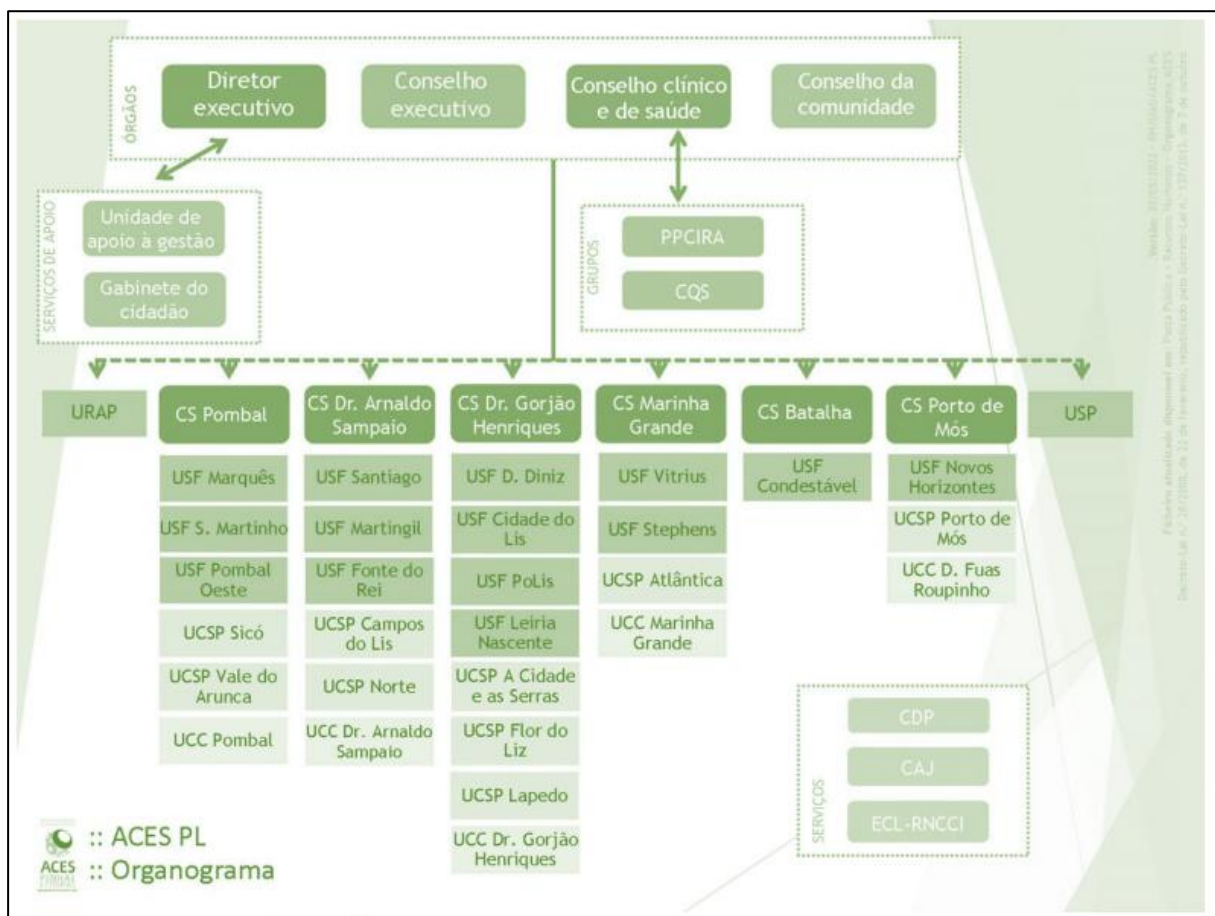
ÓRGÃOS

Diretor executivo

Conselho executivo

Conselho clínico e de saúde

Conselho da comunidade

SERVIÇOS DE APOIO

Unidade de apoio à gestão

Gabinete do cidadão

GRUPOS

PPCIRA

CQS

URAP

CS Pombal

USF Marquês

USF S. Martinho

USF Pombal Oeste

UCSP Sicó

UCSP Vale do Arunca

UCC Pombal

CS Dr. Arnaldo Sampaio

USF Santiago

USF Martingil

USF Fonte do Rei

UCSP Campos do Lis

UCSP Norte

UCC Dr. Arnaldo Sampaio

CS Dr. Gorjão Henriques

USF D. Diniz

USF Cidade do Lis

USF PoLis

USF Leiria Nascente

UCSP A Cidade e as Serras

UCSP Flor do Liz

UCSP Lapedo

UCC Dr. Gorjão Henriques

CS Marinha Grande

USF Vitrius

USF Stephens

UCSP Atlântica

UCC Marinha Grande

CS Batalha

USF Condestável

CS Porto de Mós

USF Novos Horizontes

UCSP Porto de Mós

UCC D. Fuas Roupinho

USP

SERVIÇOS

CDP

CAJ

ECL-RNCCI

:: ACES PL
:: Organograma

ACES

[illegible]